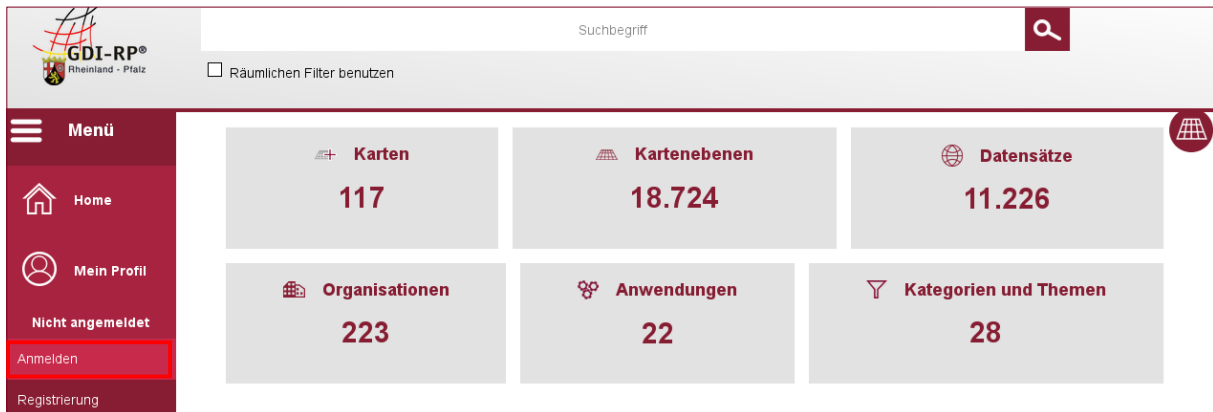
GDI-RP®
Rheinland - Pfalz

Suchbegriff

Räumlichen Filter benutzen

Menü

Home

Mein Profil

Nicht angemeldet

Anmelden

Registrierung

Karten
117

Kartenebenen
18.724

Datensätze
11.226

Organisationen
223

Anwendungen
22

Kategorien und Themen
28